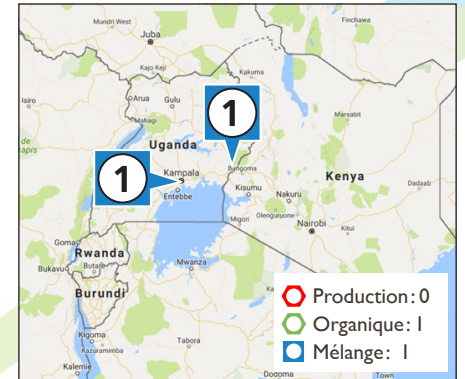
Mundri West
Juba
Kajo Keji
Kakuma
Isiro
Arua
Gulu
Marsabit
Mahagi
Lodwar
Uganda
1
1
Kampala
Entebbe
Bungoma
Kisumu
Kenya
Nakuru
Olenguruone
Nairobi
Migori
Kitui
Goma
Rwanda
Butare
Bukavu
Mwanza
Burundi
Kigoma
Kazuramimba
Kalemie
Dodoma
Production: 0
Organique: 1
Mélange: 1